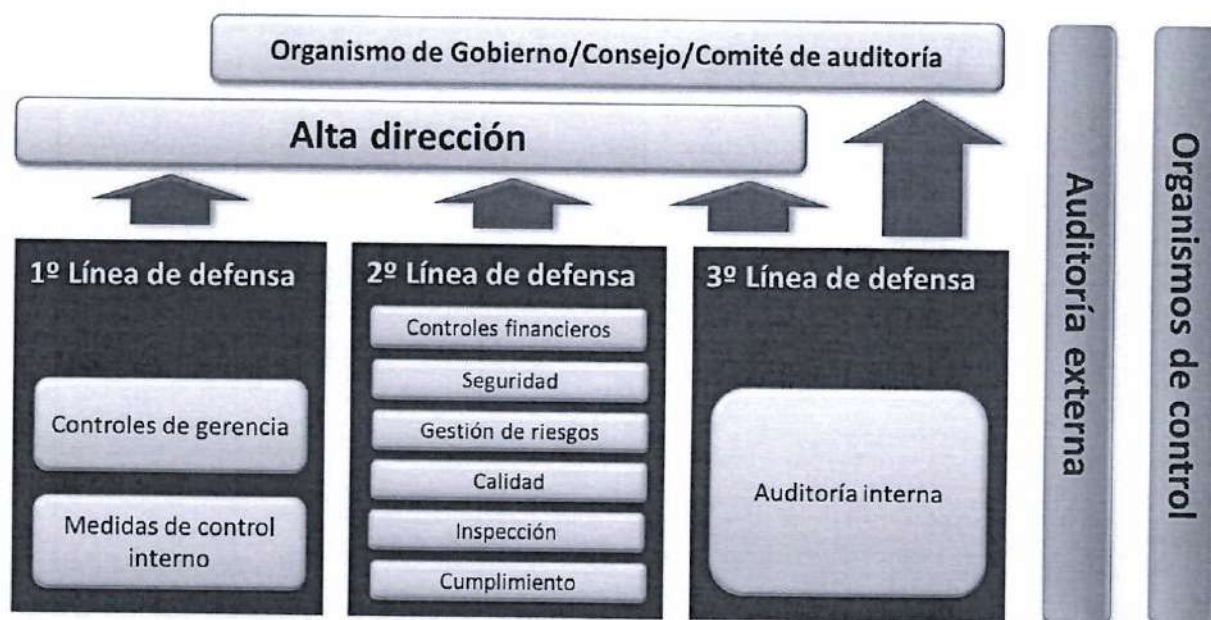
Organismo de Gobierno/Consejo/Comité de auditoría

Alta dirección

1º Línea de defensa

Controles de gerencia

Medidas de control interno

2º Línea de defensa

Controles financieros

Seguridad

Gestión de riesgos

Calidad

Inspección

Cumplimiento

3º Línea de defensa

Auditoría interna

Auditoría externa

Organismos de control